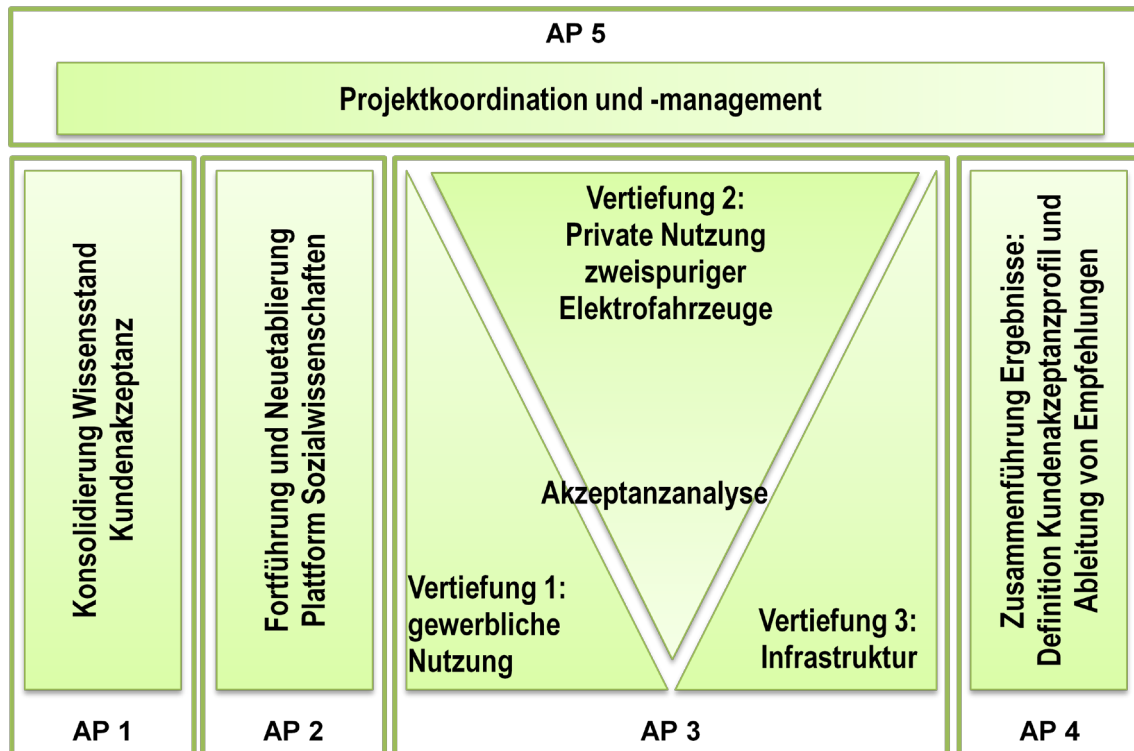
AP 5

Projektkoordination und -management

Konsolidierung Wissensstand Kundenakzeptanz

Fortführung und Neuetablierung Plattform Sozialwissenschaften

Vertiefung 2: Private Nutzung zweispuriger Elektrofahrzeuge

Akzeptanzanalyse

Vertiefung 1: gewerbliche Nutzung

Vertiefung 3: Infrastruktur

Zusammenführung Ergebnisse: Definition Kundenakzeptanzprofil und Ableitung von Empfehlungen

AP 1

AP 2

AP 3

AP 4